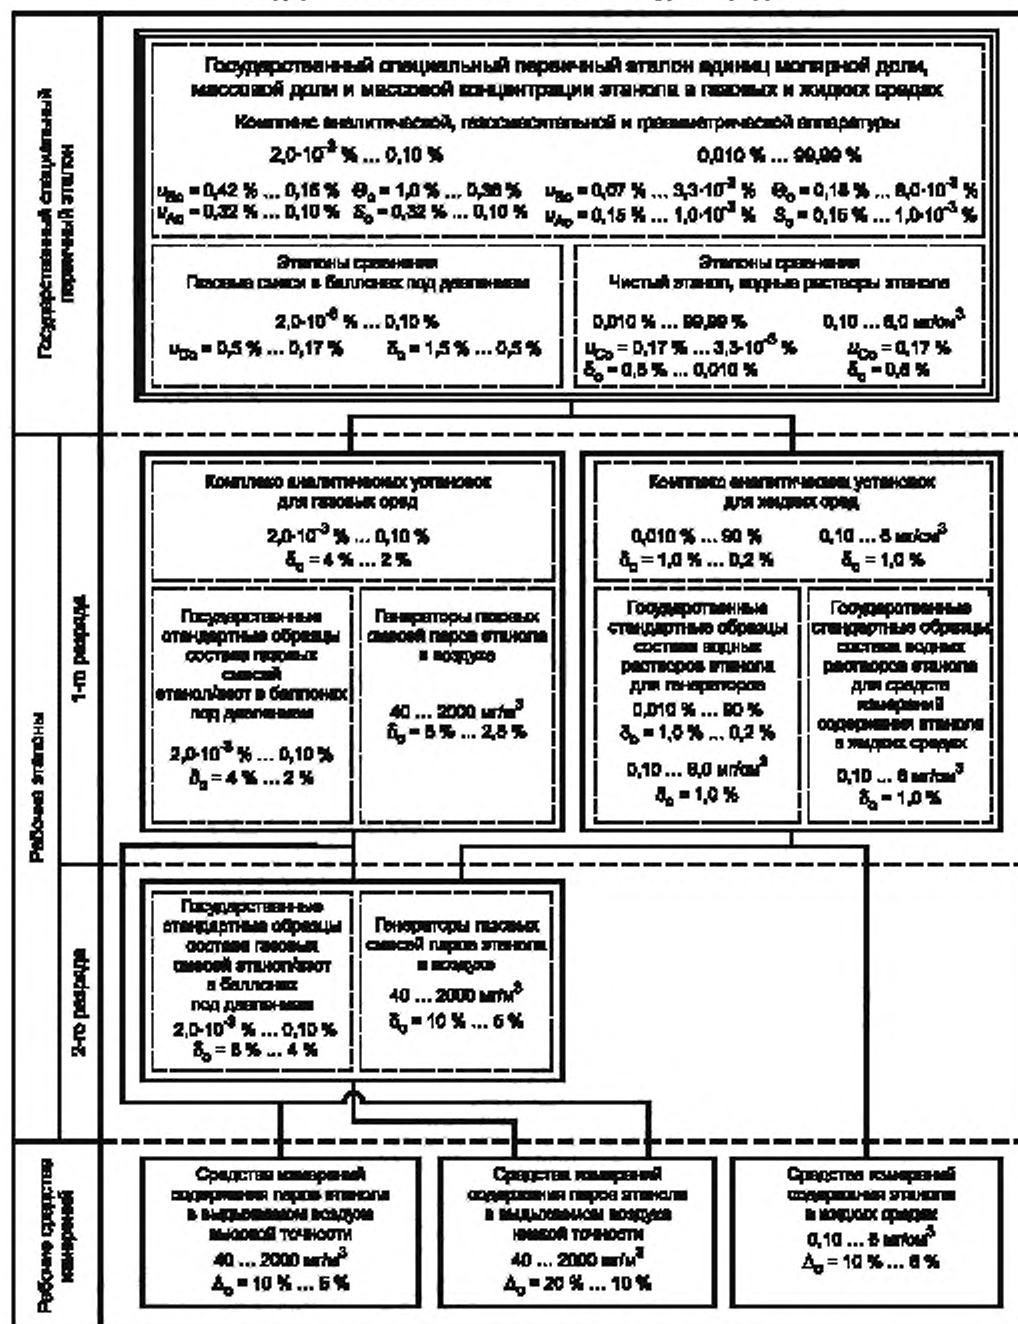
Государственный специальный первичный эталон

Государственный специальный первичный эталон единиц молярной доли, массовой доли и массовой концентрации этанола в газовых и жидких средах

Комплекс аналитической, газосмесительной и гравиметрической аппаратуры

$2{,}0 \cdot 10^{-3}$ % ... 0,10 %

0,010 % ... 99,99 %

$u_{A0}$ = 0,42 % ... 0,15 % $\Theta_0$ = 1,0 % ... 0,36 % $u_{B0}$ = 0,07 % ... $3{,}3 \cdot 10^{-3}$ % $\Theta_0$ = 0,18 % ... $8{,}0 \cdot 10^{-3}$ %

$u_{A0}$ = 0,32 % ... 0,10 % $S_0$ = 0,32 % ... 0,10 % $u_{A0}$ = 0,15 % ... $1{,}0 \cdot 10^{-3}$ % $S_0$ = 0,15 % ... $1{,}0 \cdot 10^{-3}$ %

Эталоны сравнения
Газовые смеси в баллонах под давлением

$2{,}0 \cdot 10^{-3}$ % ... 0,10 %

$u_{C0}$ = 0,5 % ... 0,17 % $\delta_0$ = 1,5 % ... 0,5 %

Эталоны сравнения
Чистый этанол, водные растворы этанола

0,010 % ... 99,99 % 0,10 ... 6,0 мг/см$^3$

$u_{C0}$ = 0,17 % ... $3{,}3 \cdot 10^{-3}$ % $u_{C0}$ = 0,17 %

$\delta_0$ = 0,5 % ... 0,010 % $\delta_0$ = 0,5 %

Рабочие эталоны

1-го разряда

Комплекс аналитических установок для газовых сред

$2{,}0 \cdot 10^{-3}$ % ... 0,10 %
$\delta_0$ = 4 % ... 2 %

Комплекс аналитических установок для жидких сред

0,010 % ... 90 % 0,10 ... 6 мг/см$^3$
$\delta_0$ = 1,0 % ... 0,2 % $\delta_0$ = 1,0 %

Государственные стандартные образцы состава газовых смесей этанол/азот в баллонах под давлением

$2{,}0 \cdot 10^{-3}$ % ... 0,10 %
$\delta_0$ = 4 % ... 2 %

Генераторы газовых смесей паров этанола в воздухе

40 ... 2000 мг/м$^3$
$\delta_0$ = 5 % ... 2,5 %

Государственные стандартные образцы состава водных растворов этанола для генераторов

0,010 % ... 90 %
$\delta_0$ = 1,0 % ... 0,2 %

0,10 ... 6,0 мг/см$^3$
$\delta_0$ = 1,0 %

Государственные стандартные образцы состава водных растворов этанола для средств измерений содержания этанола в жидких средах

0,10 ... 6 мг/см$^3$
$\delta_0$ = 1,0 %

2-го разряда

Государственные стандартные образцы состава газовых смесей этанол/азот в баллонах под давлением

$2{,}0 \cdot 10^{-3}$ % ... 0,10 %
$\delta_0$ = 5 % ... 4 %

Генераторы газовых смесей паров этанола в воздухе

40 ... 2000 мг/м$^3$
$\delta_0$ = 10 % ... 5 %

Рабочие средства измерений

Средства измерений содержания паров этанола в выдыхаемом воздухе высокой точности

40 ... 2000 мг/м$^3$
$\Delta_0$ = 10 % ... 5 %

Средства измерений содержания паров этанола в выдыхаемом воздухе низкой точности

40 ... 2000 мг/м$^3$
$\Delta_0$ = 20 % ... 10 %

Средства измерений содержания этанола в жидких средах

0,10 ... 5 мг/см$^3$
$\Delta_0$ = 10 % ... 6 %